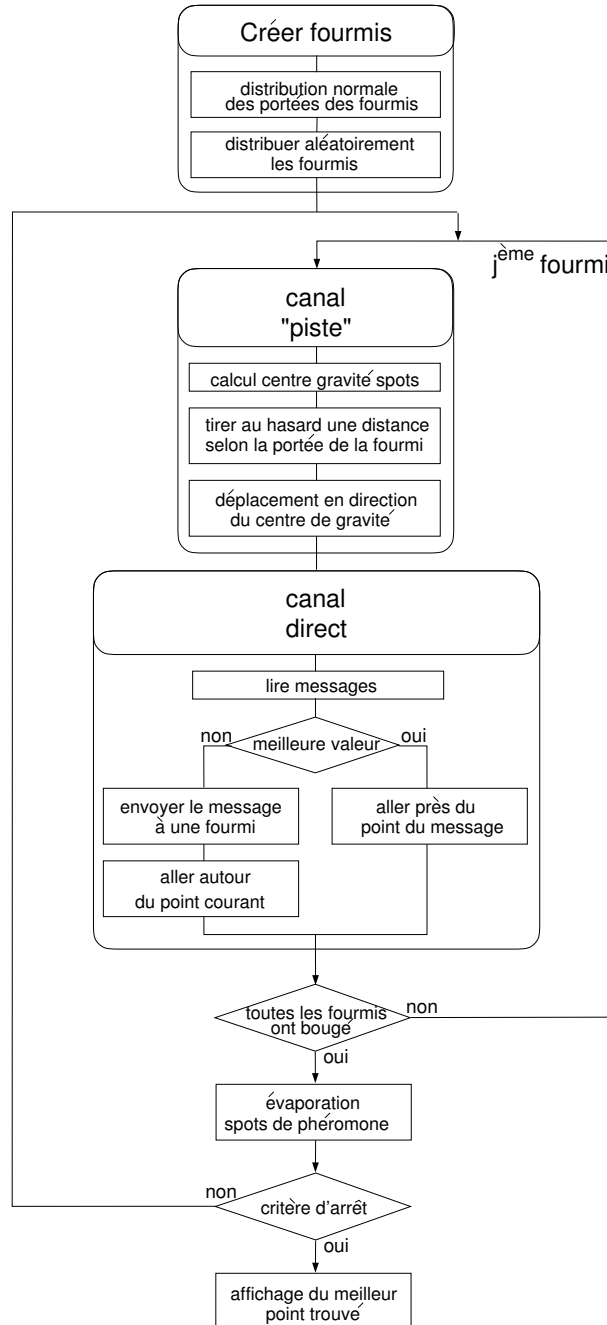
Créer fourmis

distribution normale des portées des fourmis

distribuer aléatoirement les fourmis

j$^{ème}$ fourmi

canal "piste"

calcul centre gravité spots

tirer au hasard une distance selon la portée de la fourmi

déplacement en direction du centre de gravité

canal direct

lire messages

non

meilleure valeur

oui

envoyer le message à une fourmi

aller près du point du message

aller autour du point courant

toutes les fourmis ont bougé

non

oui

évaporation spots de phéromone

non

critère d'arrêt

oui

affichage du meilleur point trouvé